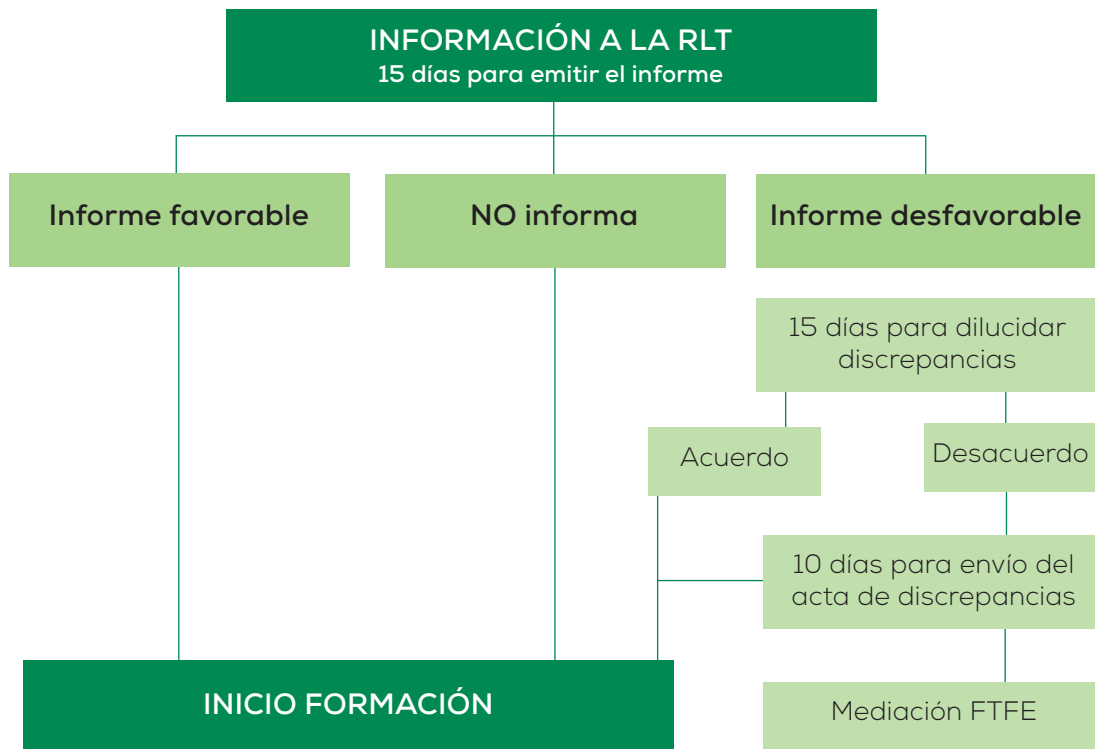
INFORMACIÓN A LA RLT
15 días para emitir el informe

Informe favorable

NO informa

Informe desfavorable

15 días para dilucidar discrepancias

Acuerdo

Desacuerdo

10 días para envío del acta de discrepancias

INICIO FORMACIÓN

Mediación FTFE